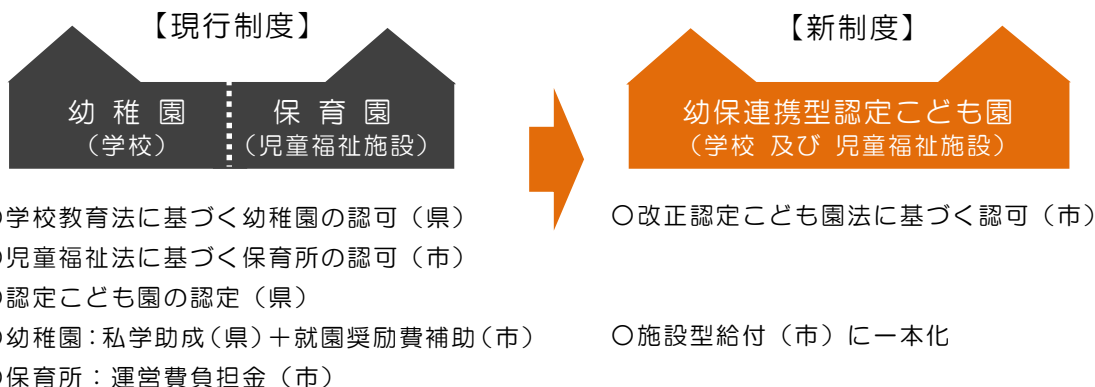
【現行制度】

幼稚園
（学校）

保育園
（児童福祉施設）

○学校教育法に基づく幼稚園の認可（県）
○児童福祉法に基づく保育所の認可（市）
○認定こども園の認定（県）
○幼稚園：私学助成（県）＋就園奨励費補助（市）
○保育所：運営費負担金（市）

【新制度】

幼保連携型認定こども園
（学校 及び 児童福祉施設）

○改正認定こども園法に基づく認可（市）

○施設型給付（市）に一本化